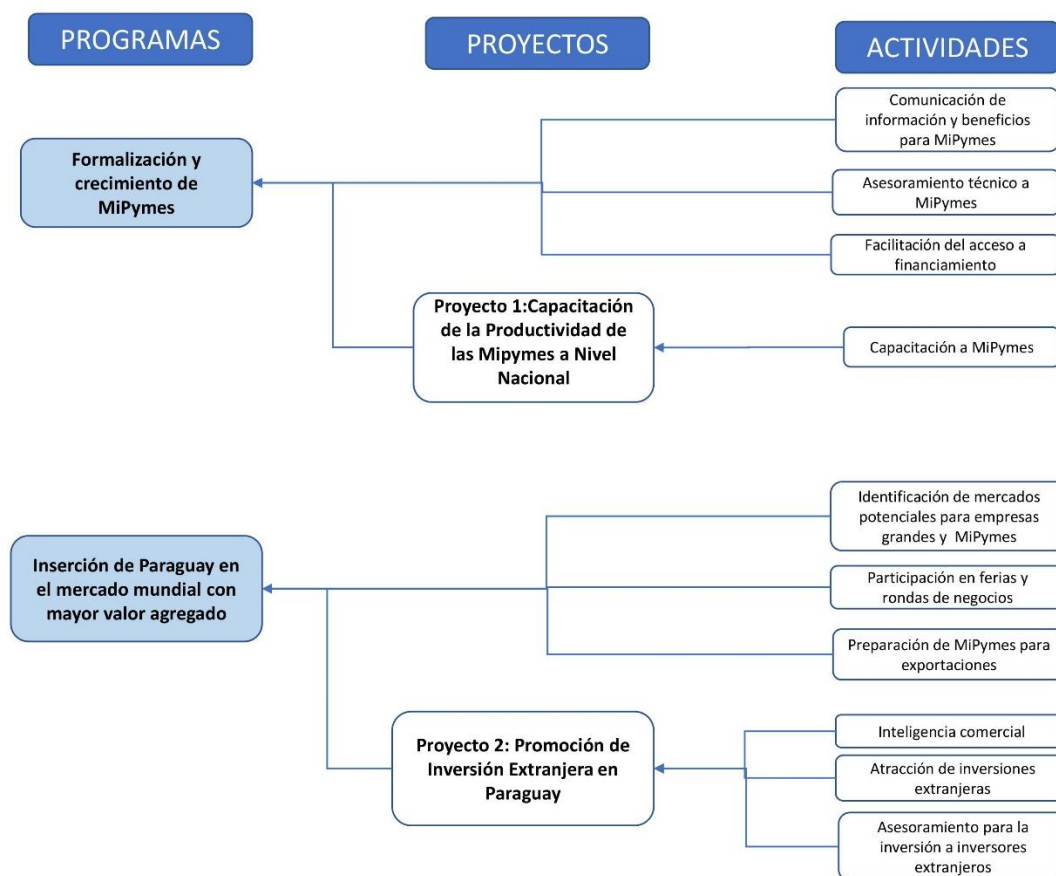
PROGRAMAS

PROYECTOS

ACTIVIDADES

Comunicación de información y beneficios para MiPymes

Formalización y crecimiento de MiPymes

Asesoramiento técnico a MiPymes

Facilitación del acceso a financiamiento

Proyecto 1:Capacitación de la Productividad de las Mipymes a Nivel Nacional

Capacitación a MiPymes

Identificación de mercados potenciales para empresas grandes y MiPymes

Inserción de Paraguay en el mercado mundial con mayor valor agregado

Participación en ferias y rondas de negocios

Preparación de MiPymes para exportaciones

Inteligencia comercial

Proyecto 2: Promoción de Inversión Extranjera en Paraguay

Atracción de inversiones extranjeras

Asesoramiento para la inversión a inversores extranjeros